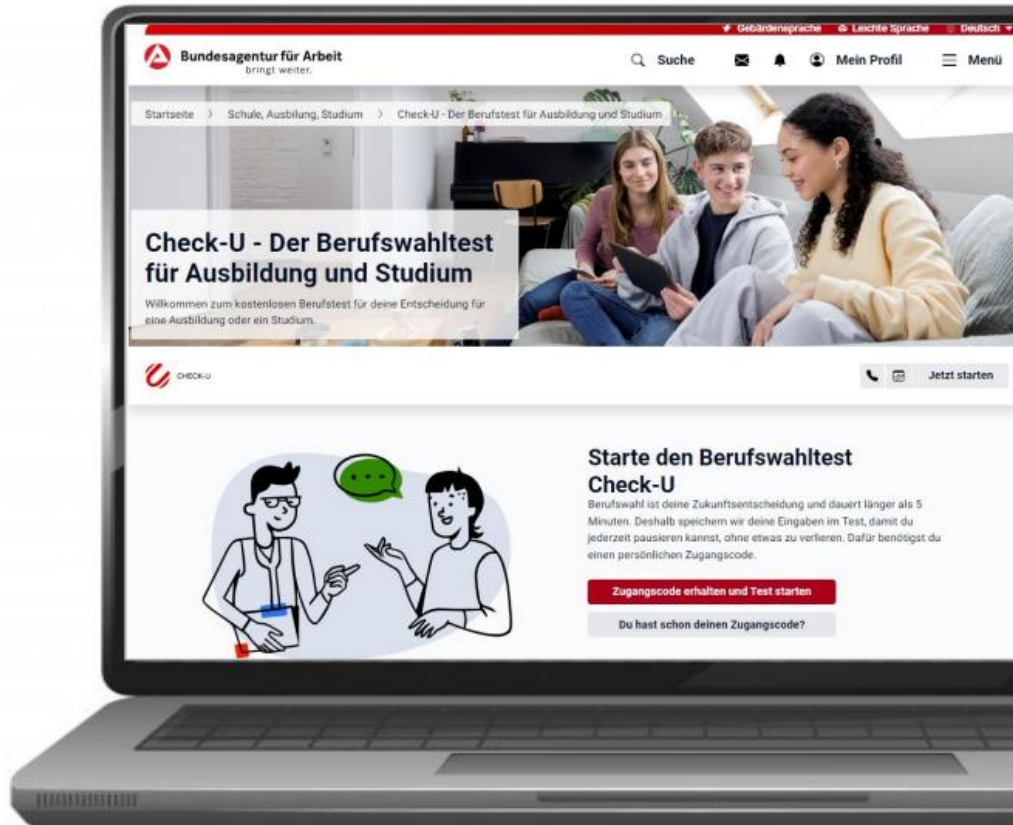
Gebärdensprache Leichte Sprache Deutsch

Bundesagentur für Arbeit
bringt weiter.

Suche Mein Profil Menü

Startseite > Schule, Ausbilung, Studium > Check-U - Der Berufstest für Ausbildung und Studium

Check-U - Der Berufswahltest für Ausbildung und Studium

Willkommen zum kostenlosen Berufstest für deine Entscheidung für eine Ausbildung oder ein Studium.

CHECK-U

Jetzt starten

Starte den Berufswahltest Check-U

Berufswahl ist deine Zukunftsentscheidung und dauert länger als 5 Minuten. Deshalb speichern wir deine Eingaben im Test, damit du jederzeit pausieren kannst, ohne etwas zu verlieren. Dafür benötigst du einen persönlichen Zugangscode.

Zugangscode erhalten und Test starten

Du hast schon deinen Zugangscode?